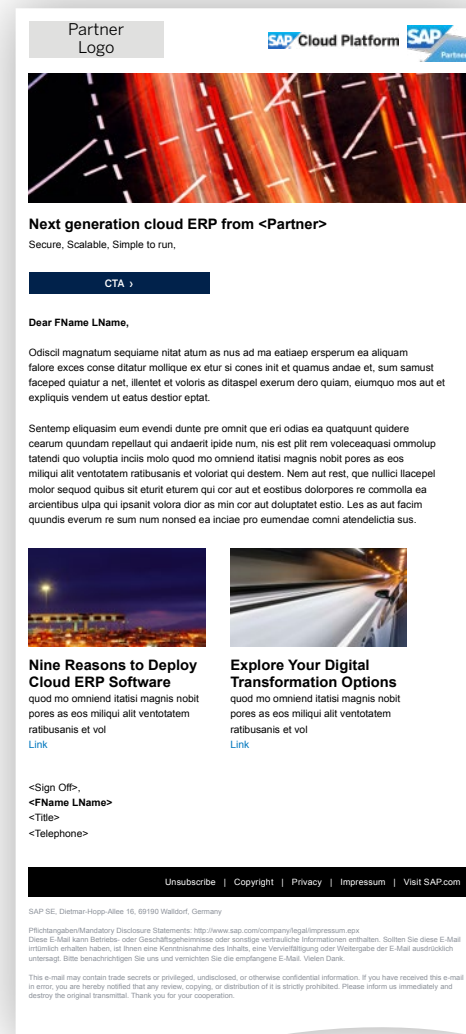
Partner Logo

SAP Cloud Platform

SAP Partner

Next generation cloud ERP from <Partner>

Secure, Scalable, Simple to run,

CTA ›

Dear FName LName,

Odiscil magnatum sequiame nitat atum as nus ad ma eatiaep ersperum ea aliquam falore exces conse ditatur mollique ex etur si cones init et quamus andae et, sum samust faceped quiatur a net, illentet et voloris as ditaspel exerum dero quiam, eiumquo mos aut et expliquis vendem ut eatus destior eptat.

Sentemp eliquasim eum evendi dunte pre omnit que eri odias ea quatquunt quidere cearum quundam repellaut qui andaerit ipide num, nis est plit rem voleceaquasi ommolup tatendi quo voluptia inciis molo quod mo omniend itatisi magnis nobit pores as eos miliqui alit ventotatem ratibusanis et voloriat qui destem. Nem aut rest, que nullici llacepel molor sequod quibus sit eturit eturem qui cor aut et eostibus dolorpores re commolla ea arcientibus ulpa qui ipsanit volora dior as min cor aut doluptatet estio. Les as aut facim quundis everum re sum num nonsed ea inciae pro eumendae comni atendelictia sus.

Nine Reasons to Deploy Cloud ERP Software
quod mo omniend itatisi magnis nobit pores as eos miliqui alit ventotatem ratibusanis et vol
Link

Explore Your Digital Transformation Options
quod mo omniend itatisi magnis nobit pores as eos miliqui alit ventotatem ratibusanis et vol
Link

<Sign Off>,
<FName LName>
<Title>
<Telephone>

Unsubscribe | Copyright | Privacy | Impressum | Visit SAP.com

SAP SE, Dietmar-Hopp-Allee 16, 69190 Walldorf, Germany

Pflichtangaben/Mandatory Disclosure Statements: http://www.sap.com/company/legal/impressum.epx
Diese E-Mail kann Betriebs- oder Geschäftsgeheimnisse oder sonstige vertrauliche Informationen enthalten. Sollten Sie diese E-Mail irrtümlich erhalten haben, ist Ihnen eine Kenntnisnahme des Inhalts, eine Vervielfältigung oder Weitergabe der E-Mail ausdrücklich untersagt. Bitte benachrichtigen Sie uns und vernichten Sie die empfangene E-Mail. Vielen Dank.

This e-mail may contain trade secrets or privileged, undisclosed, or otherwise confidential information. If you have received this e-mail in error, you are hereby notified that any review, copying, or distribution of it is strictly prohibited. Please inform us immediately and destroy the original transmittal. Thank you for your cooperation.